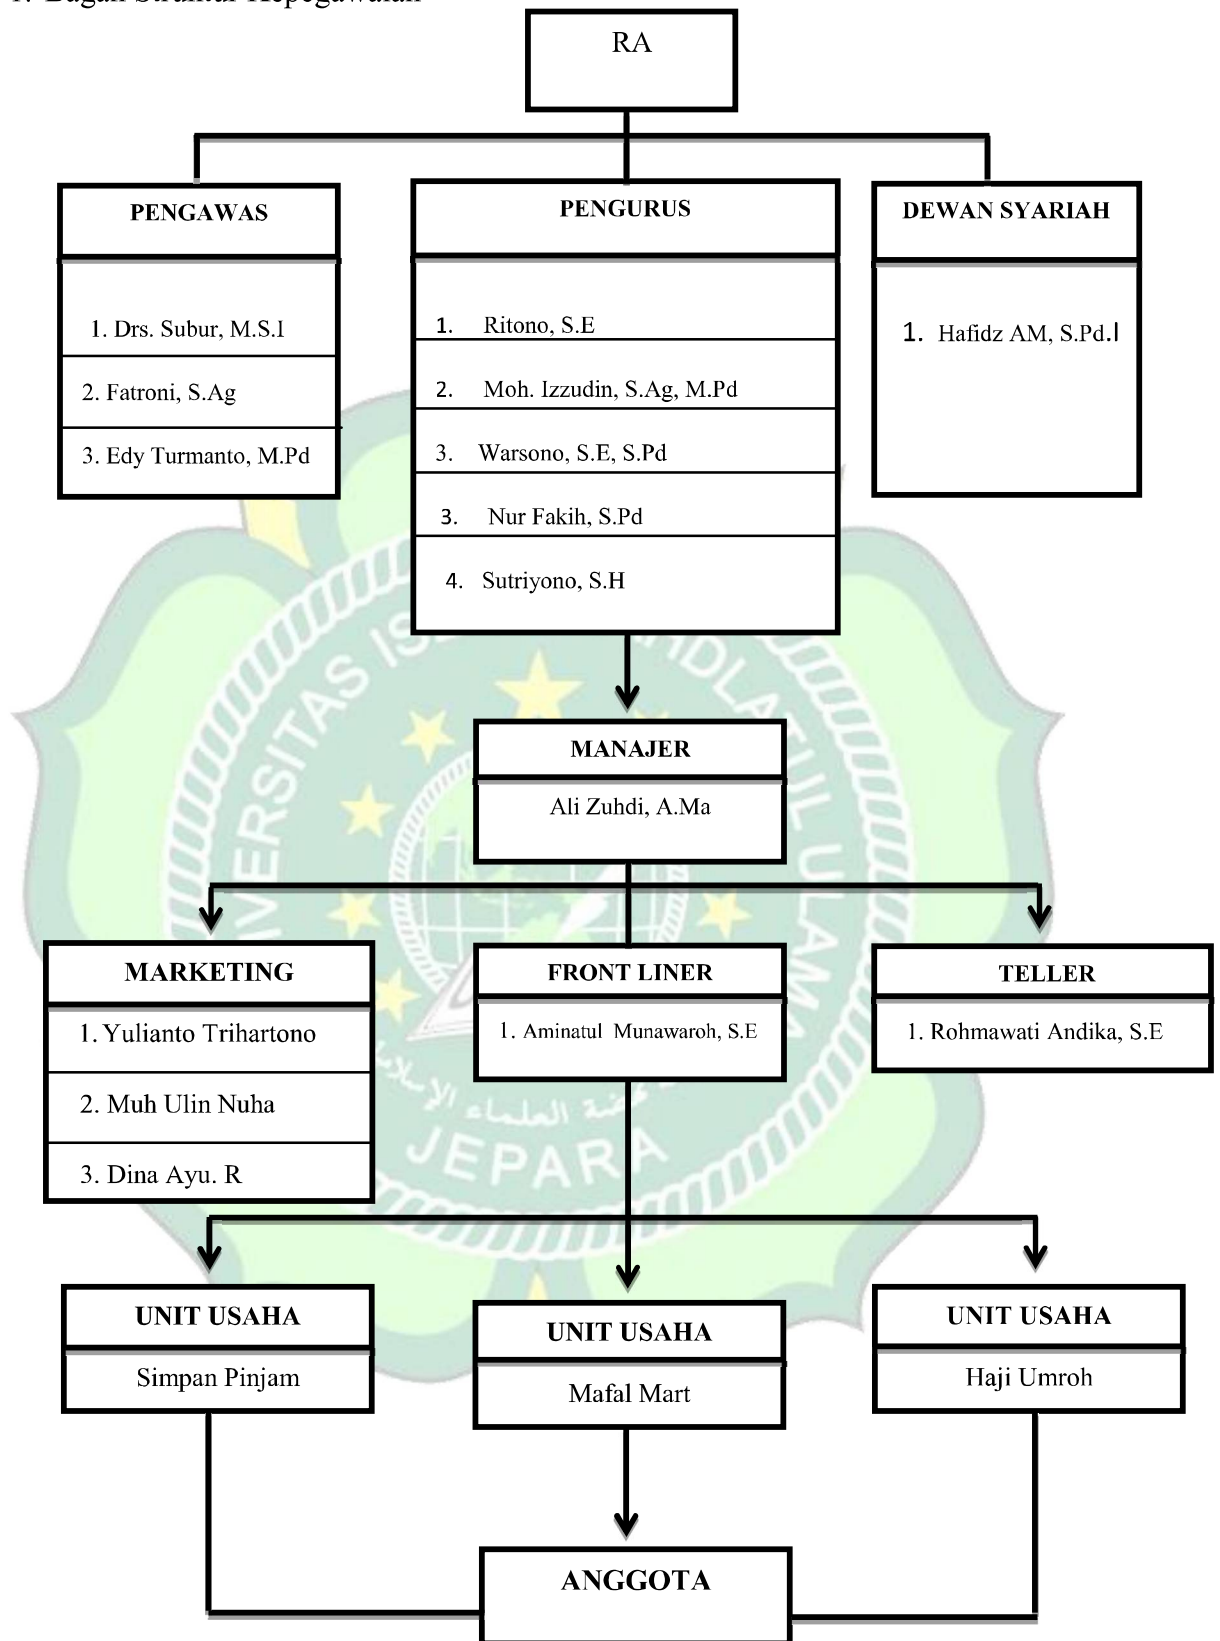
1. Bagan Struktur Kepegawaian

RA

PENGAWAS

1. Drs. Subur, M.S.I
2. Fatroni, S.Ag
3. Edy Turmanto, M.Pd

PENGURUS

1. Ritono, S.E
2. Moh. Izzudin, S.Ag, M.Pd
3. Warsono, S.E, S.Pd
3. Nur Fakih, S.Pd
4. Sutriyono, S.H

DEWAN SYARIAH

1. Hafidz AM, S.Pd.I

MANAJER

Ali Zuhdi, A.Ma

MARKETING

1. Yulianto Trihartono
2. Muh Ulin Nuha
3. Dina Ayu. R

FRONT LINER

1. Aminatul Munawaroh, S.E

TELLER

1. Rohmawati Andika, S.E

UNIT USAHA

Simpan Pinjam

UNIT USAHA

Mafal Mart

UNIT USAHA

Haji Umroh

ANGGOTA